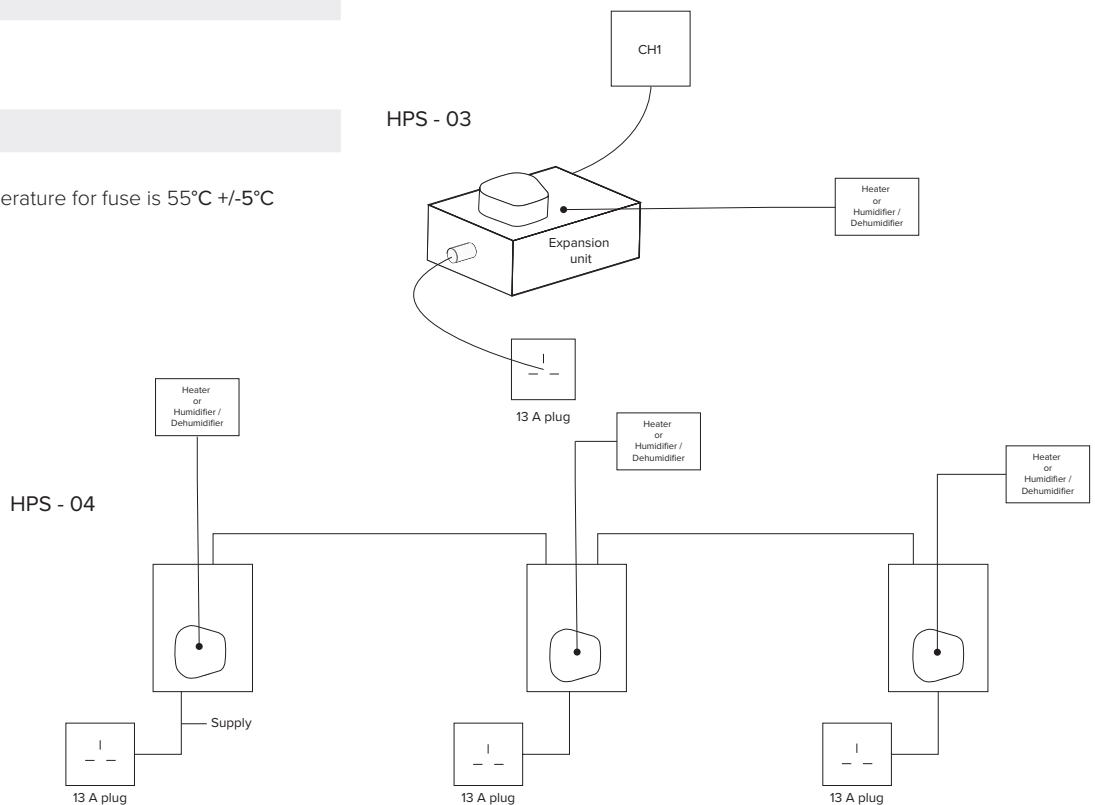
erature for fuse is 55°C +/-5°C

CH1

HPS - 03

Heater or Humidifier / Dehumidifier

Expansion unit

13 A plug

Heater or Humidifier / Dehumidifier

Heater or Humidifier / Dehumidifier

Heater or Humidifier / Dehumidifier

HPS - 04

Supply

13 A plug

13 A plug

13 A plug